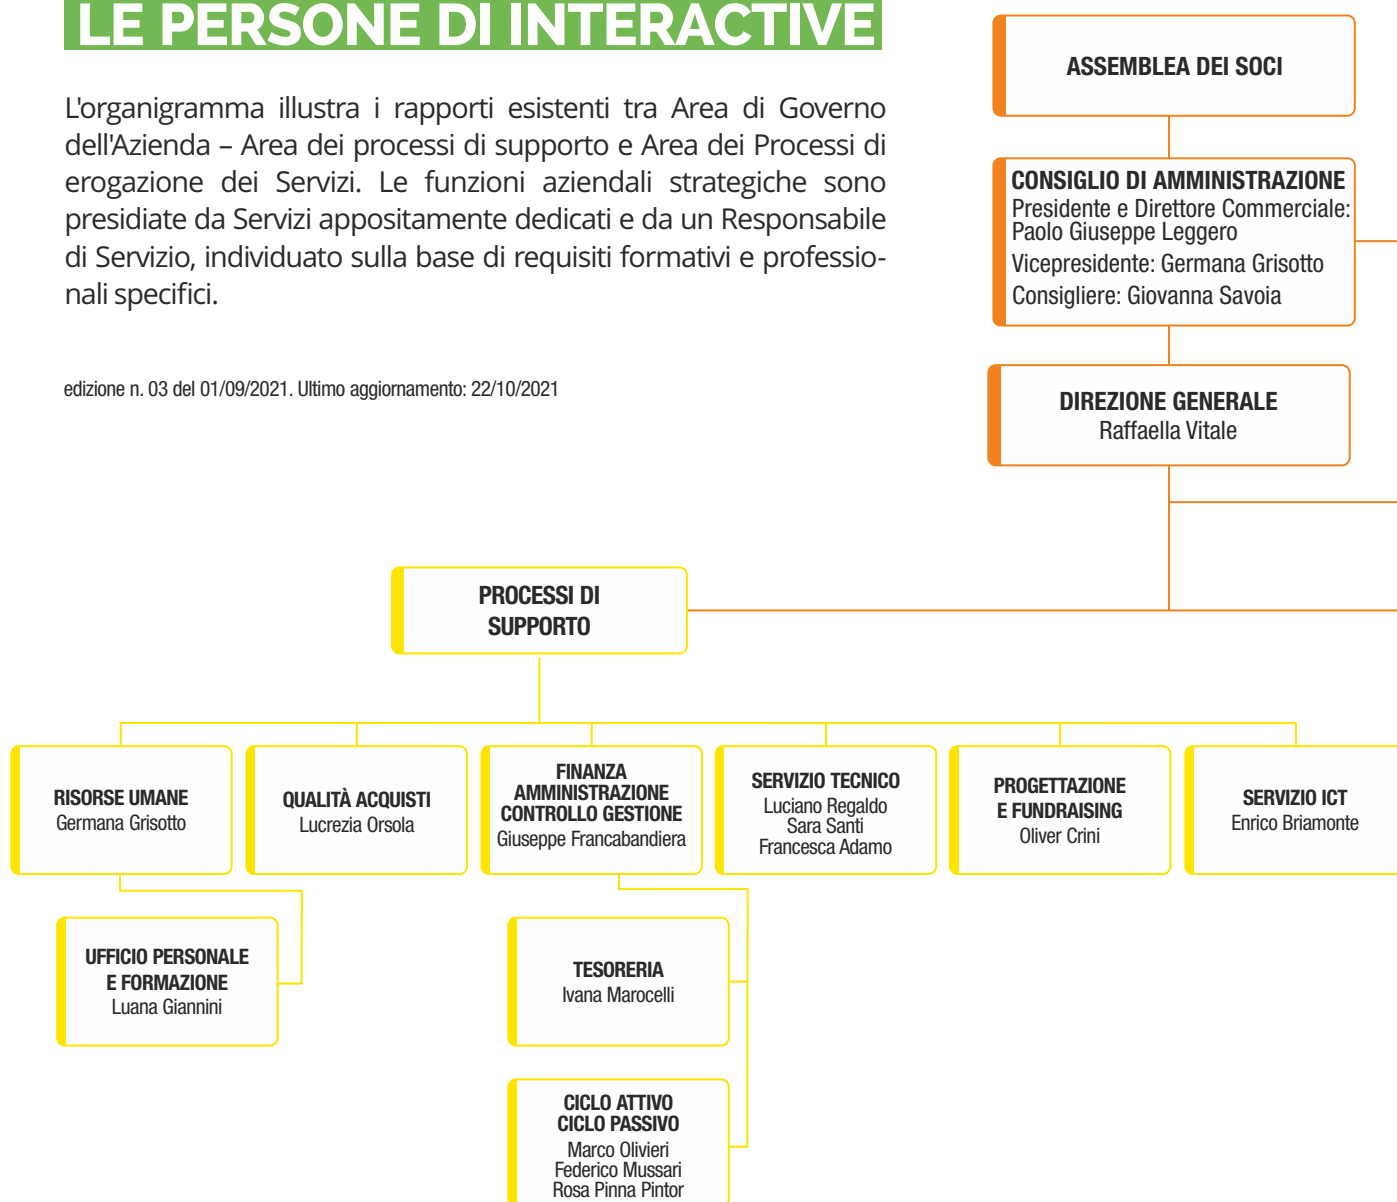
LE PERSONE DI INTERACTIVE

L'organigramma illustra i rapporti esistenti tra Area di Governo dell'Azienda – Area dei processi di supporto e Area dei Processi di erogazione dei Servizi. Le funzioni aziendali strategiche sono presidiate da Servizi appositamente dedicati e da un Responsabile di Servizio, individuato sulla base di requisiti formativi e professionali specifici.

edizione n. 03 del 01/09/2021. Ultimo aggiornamento: 22/10/2021

ASSEMBLEA DEI SOCI

CONSIGLIO DI AMMINISTRAZIONE
Presidente e Direttore Commerciale: Paolo Giuseppe Leggero
Vicepresidente: Germana Grisotto
Consigliere: Giovanna Savoia

DIREZIONE GENERALE
Raffaella Vitale

PROCESSI DI SUPPORTO

RISORSE UMANE
Germana Grisotto

QUALITÀ ACQUISTI
Lucrezia Orsola

FINANZA AMMINISTRAZIONE CONTROLLO GESTIONE
Giuseppe Francabandiera

SERVIZIO TECNICO
Luciano Regaldo
Sara Santi
Francesca Adamo

PROGETTAZIONE E FUNDRAISING
Oliver Crini

SERVIZIO ICT
Enrico Briamonte

UFFICIO PERSONALE E FORMAZIONE
Luana Giannini

TESORERIA
Ivana Marocelli

CICLO ATTIVO CICLO PASSIVO
Marco Olivieri
Federico Mussari
Rosa Pinna Pintor